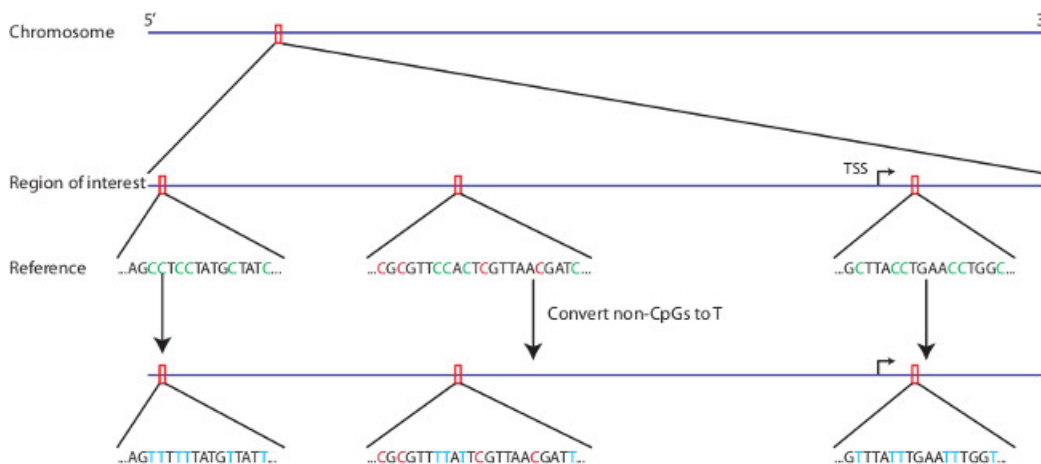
Chromosome 5′ 3

Region of interest

TSS

Reference ...AGCCTCCTATGCTATC... ...CGCGTTCCACTCGTTAACGATC... ...GCTTACCTGAACCTGGC...

Convert non-CpGs to T

...AGTTTTTATGTTATT... ...CGCGTTTTATTCGTTAACGATT... ...GTTTATTTGAATTTGGT...